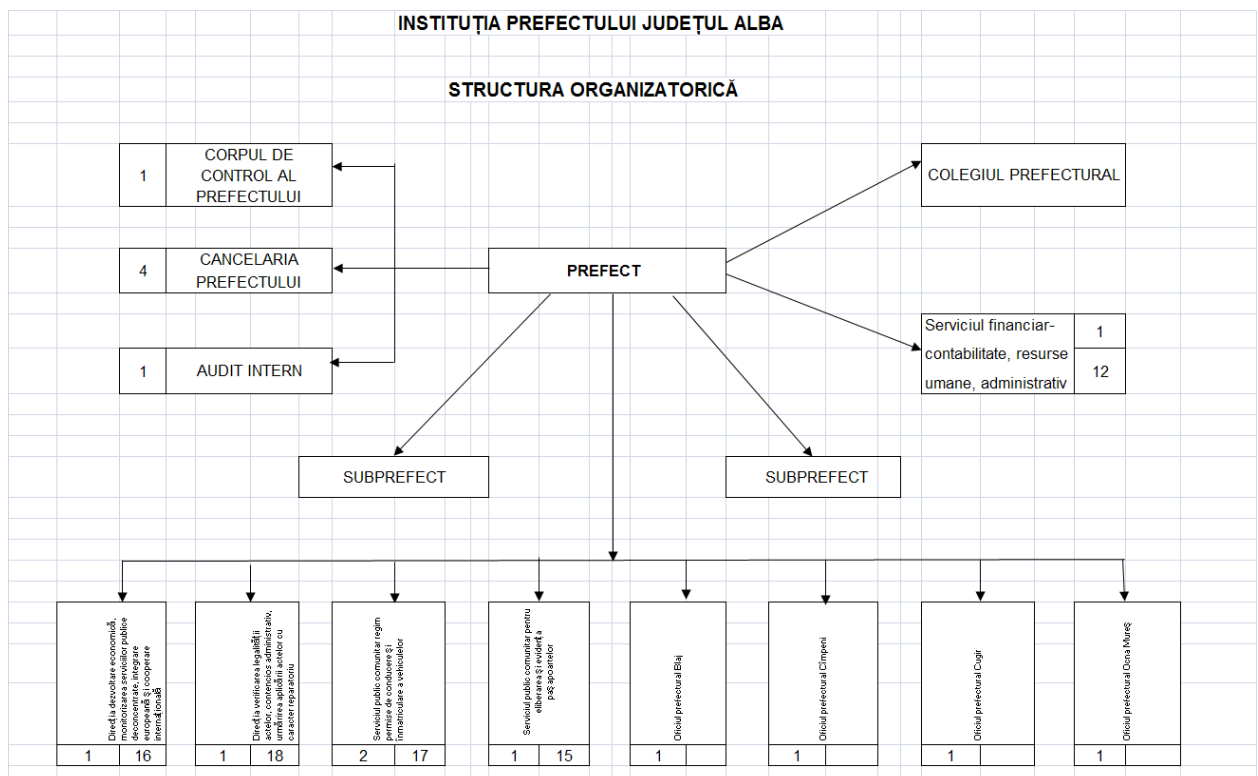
INSTITUȚIA PREFECTULUI JUDEȚUL ALBA

STRUCTURA ORGANIZATORICĂ

| 1 | CORPUL DE CONTROL AL PREFECTULUI |
|---|---|

| 4 | CANCELARIA PREFECTULUI |
|---|---|

| 1 | AUDIT INTERN |
|---|---|

PREFECT

COLEGIUL PREFECTURAL

| Serviciul financiar-contabilitate, resurse umane, administrativ | 1 |
|---|---|
| | 12 |

SUBPREFECT

SUBPREFECT

Direcţia dezvoltare economică, monitorizarea serviciilor publice deconcentrate, integrare europeană şi cooperare internaţională
| 1 | 16 |
|---|---|

Direcţia verificarea legalităţii actelor, contencios administrativ, urmărirea aplicării actelor cu caracter reparatoriu
| 1 | 18 |
|---|---|

Serviciul public comunitar regim permise de conducere şi înmatriculare a vehiculelor
| 2 | 17 |
|---|---|

Serviciul public comunitar pentru eliberarea şi evidenţa paşapoartelor
| 1 | 15 |
|---|---|

Oficiul prefectural Blaj
| 1 | |
|---|---|

Oficiul prefectural Cîmpeni
| 1 | |
|---|---|

Oficiul prefectural Cugir
| 1 | |
|---|---|

Oficiul prefectural Ocna Mureş
| 1 | |
|---|---|